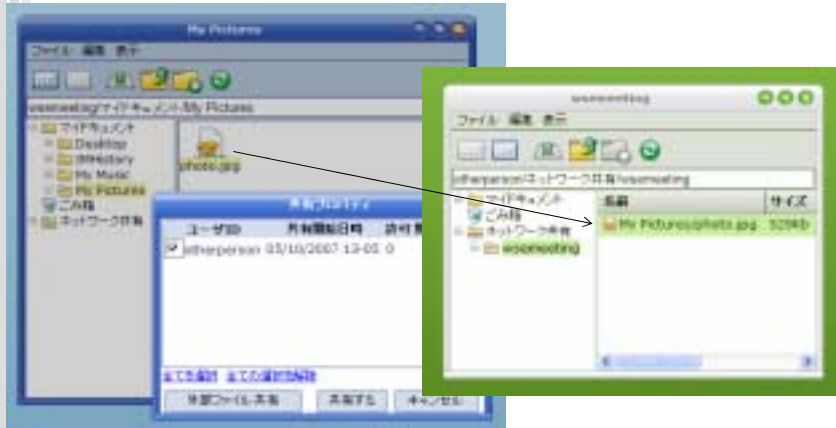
My Pictures
ファイル 編集 表示
wasmeeting/マイドキュメント/My Pictures
マイドキュメント
Desktop
IMHistory
My Music
My Pictures
ごみ箱
ネットワーク共有
photo.jpg
共有プロパティ
ユーザID
共有開始日時
許可
otherperson 03/10/2007-13:05 0
全てを選択 全ての選択を解除
外部ファイル共有
共有する
キャンセル
wasmeeting
ファイル 編集 表示
otherperson/ネットワーク共有/wasmeeting
マイドキュメント
ごみ箱
ネットワーク共有
wasmeeting
名前
サイズ
My Pictures/photo.jpg
529Kb